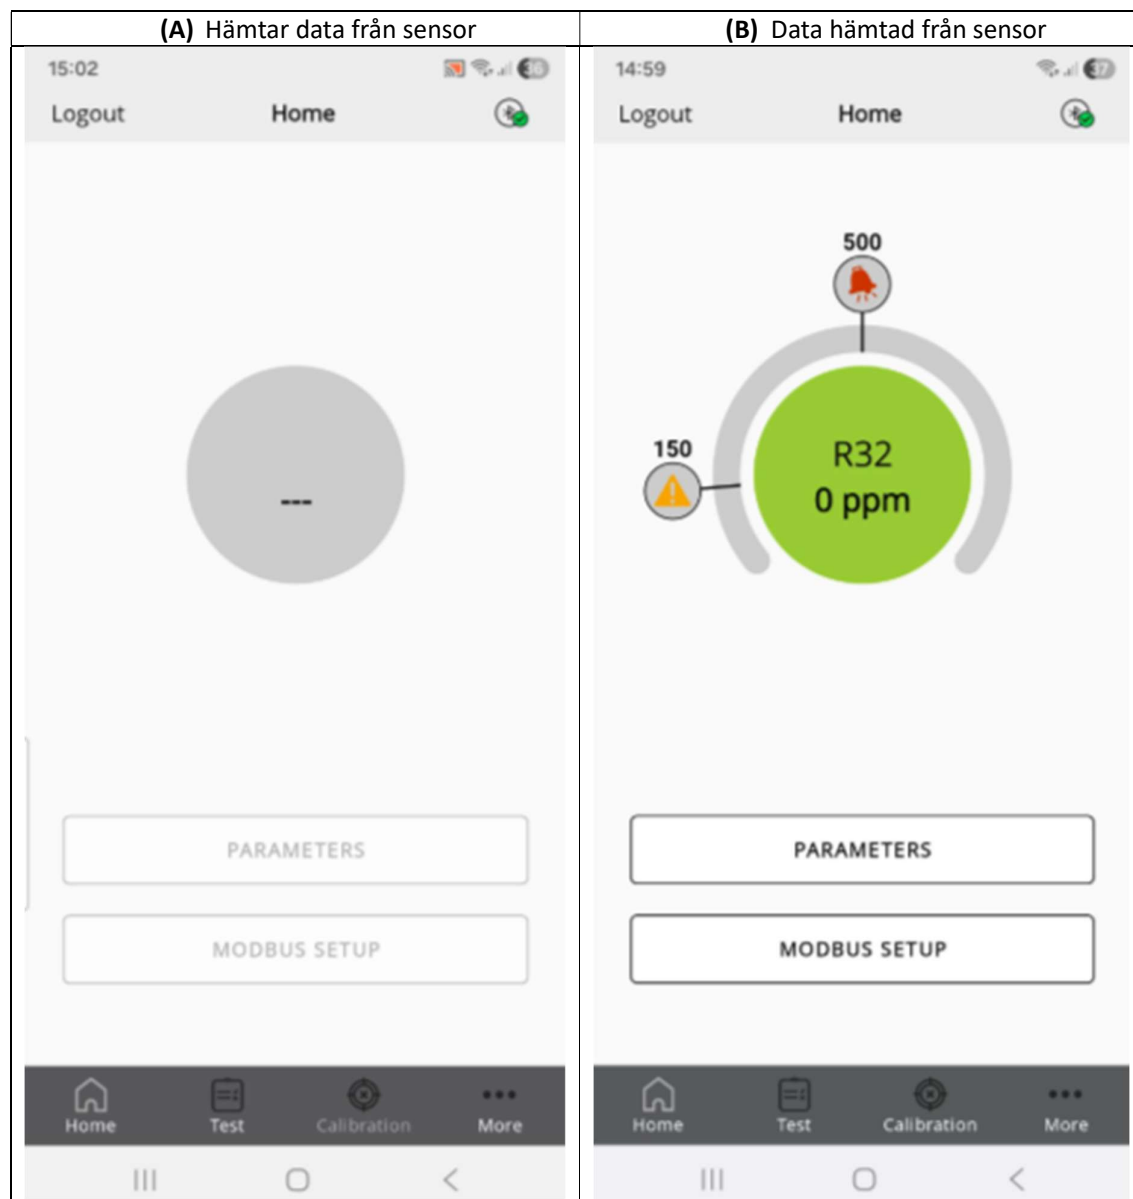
| **(A)** Hämtar data från sensor | **(B)** Data hämtad från sensor |
|---|---|
| 15:02 Logout Home --- PARAMETERS MODBUS SETUP Home Test Calibration More | 14:59 Logout Home 500 150 R32 0 ppm PARAMETERS MODBUS SETUP Home Test Calibration More |